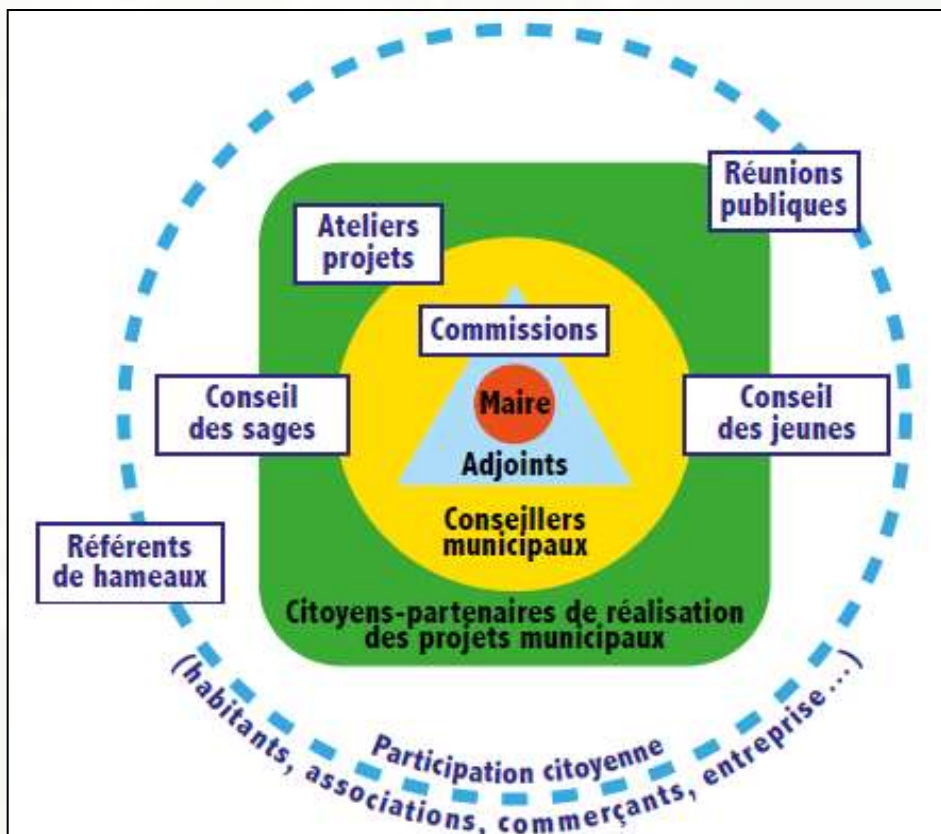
Réunions publiques

Ateliers projets

Commissions

Maire

Adjoints

Conseil des sages

Conseil des jeunes

Conseillers municipaux

Référents de hameaux

Citoyens-partenaires de réalisation des projets municipaux

Participation citoyenne

(habitants, associations, commerçants, entreprise...)